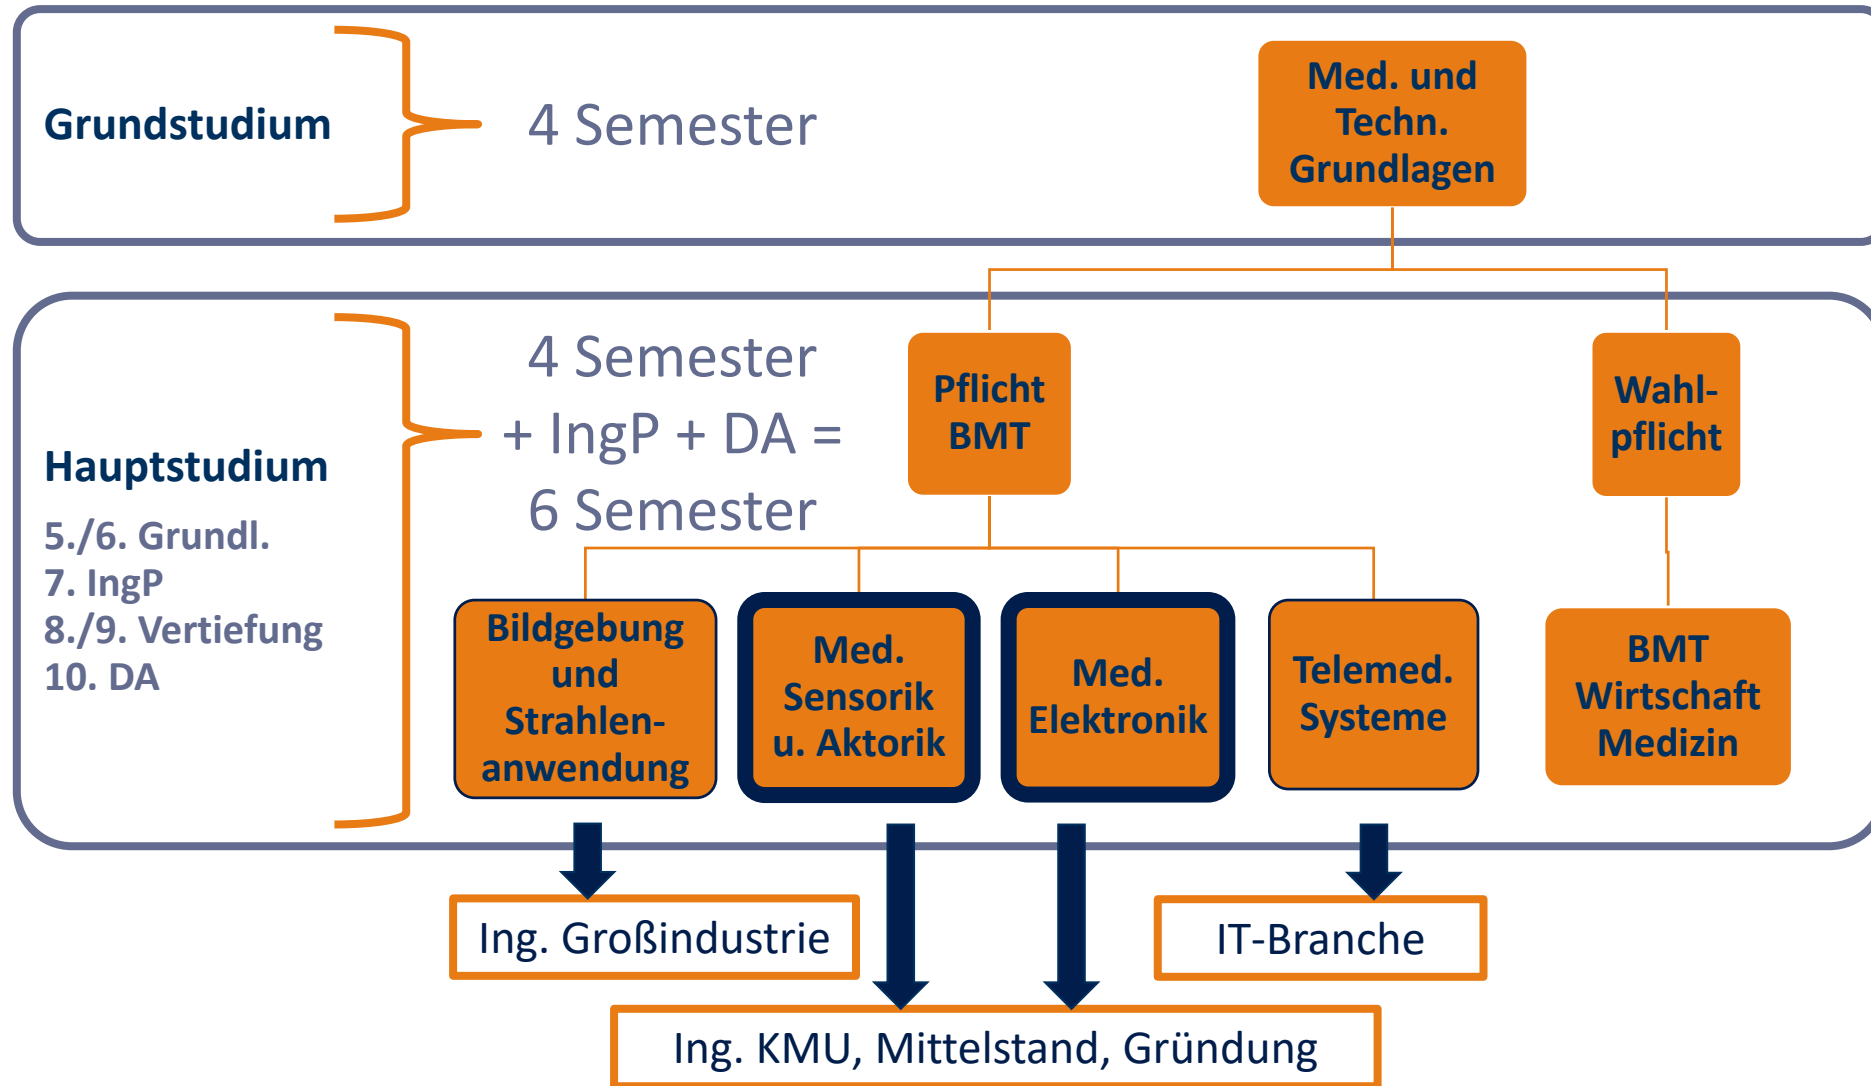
Grundstudium

4 Semester

Med. und Techn. Grundlagen

Hauptstudium

5./6. Grundl.
7. IngP
8./9. Vertiefung
10. DA

4 Semester
+ IngP + DA =
6 Semester

Pflicht BMT

Wahlpflicht

Bildgebung und Strahlenanwendung

Med. Sensorik u. Aktorik

Med. Elektronik

Telemed. Systeme

BMT Wirtschaft Medizin

Ing. Großindustrie

IT-Branche

Ing. KMU, Mittelstand, Gründung